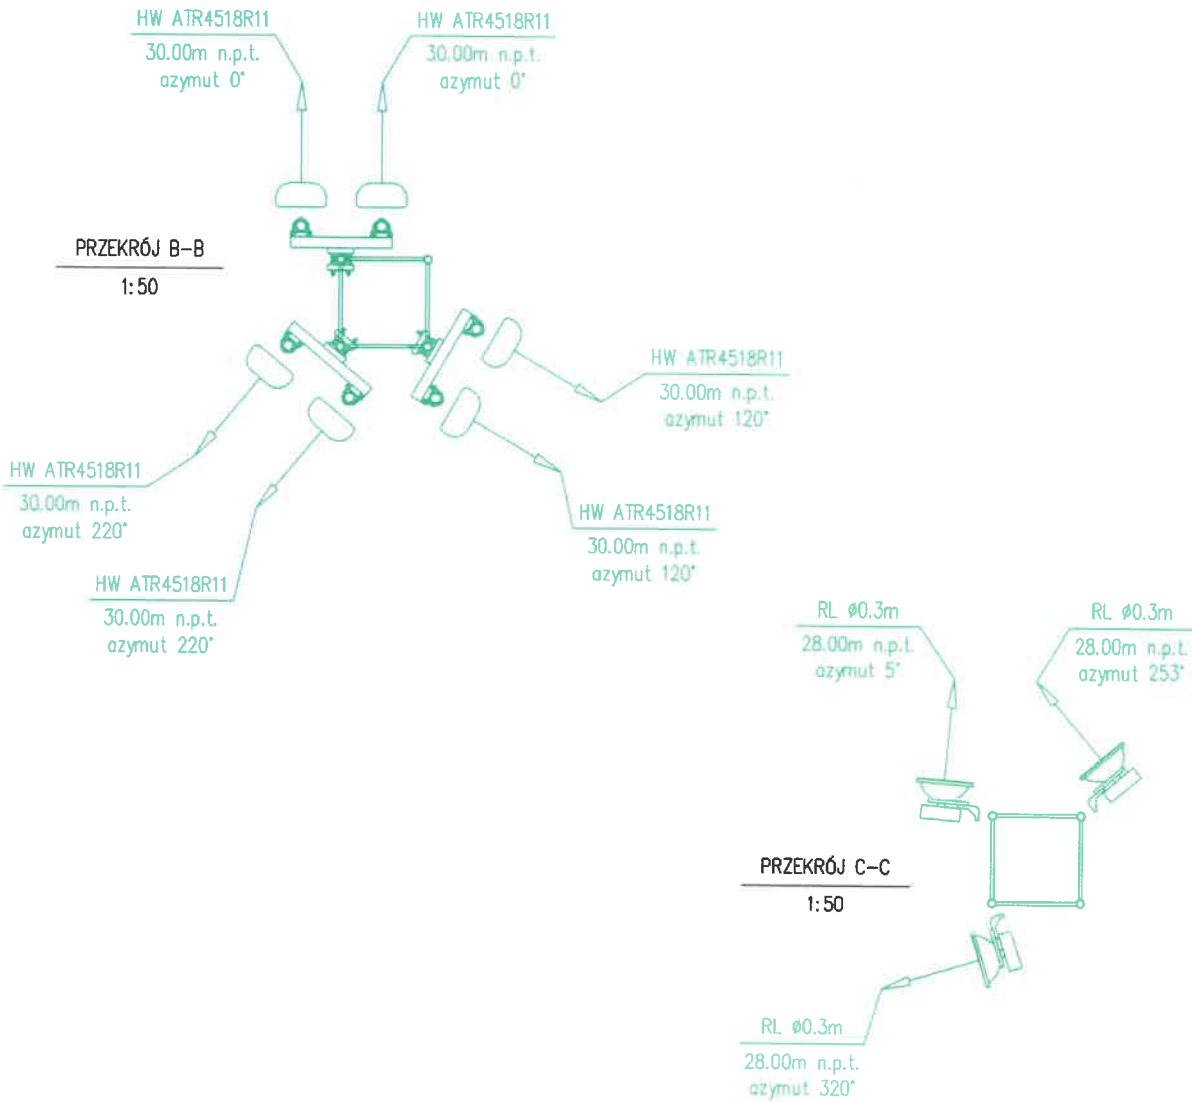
HW ATR4518R11
30.00m n.p.t.
azymut 0°

HW ATR4518R11
30.00m n.p.t.
azymut 0°

PRZEKRÓJ B-B
1:50

HW ATR4518R11
30.00m n.p.t.
azymut 120°

HW ATR4518R11
30.00m n.p.t.
azymut 220°

HW ATR4518R11
30.00m n.p.t.
azymut 120°

HW ATR4518R11
30.00m n.p.t.
azymut 220°

RL ø0.3m
28.00m n.p.t.
azymut 5°

RL ø0.3m
28.00m n.p.t.
azymut 253°

PRZEKRÓJ C-C
1:50

RL ø0.3m
28.00m n.p.t.
azymut 320°